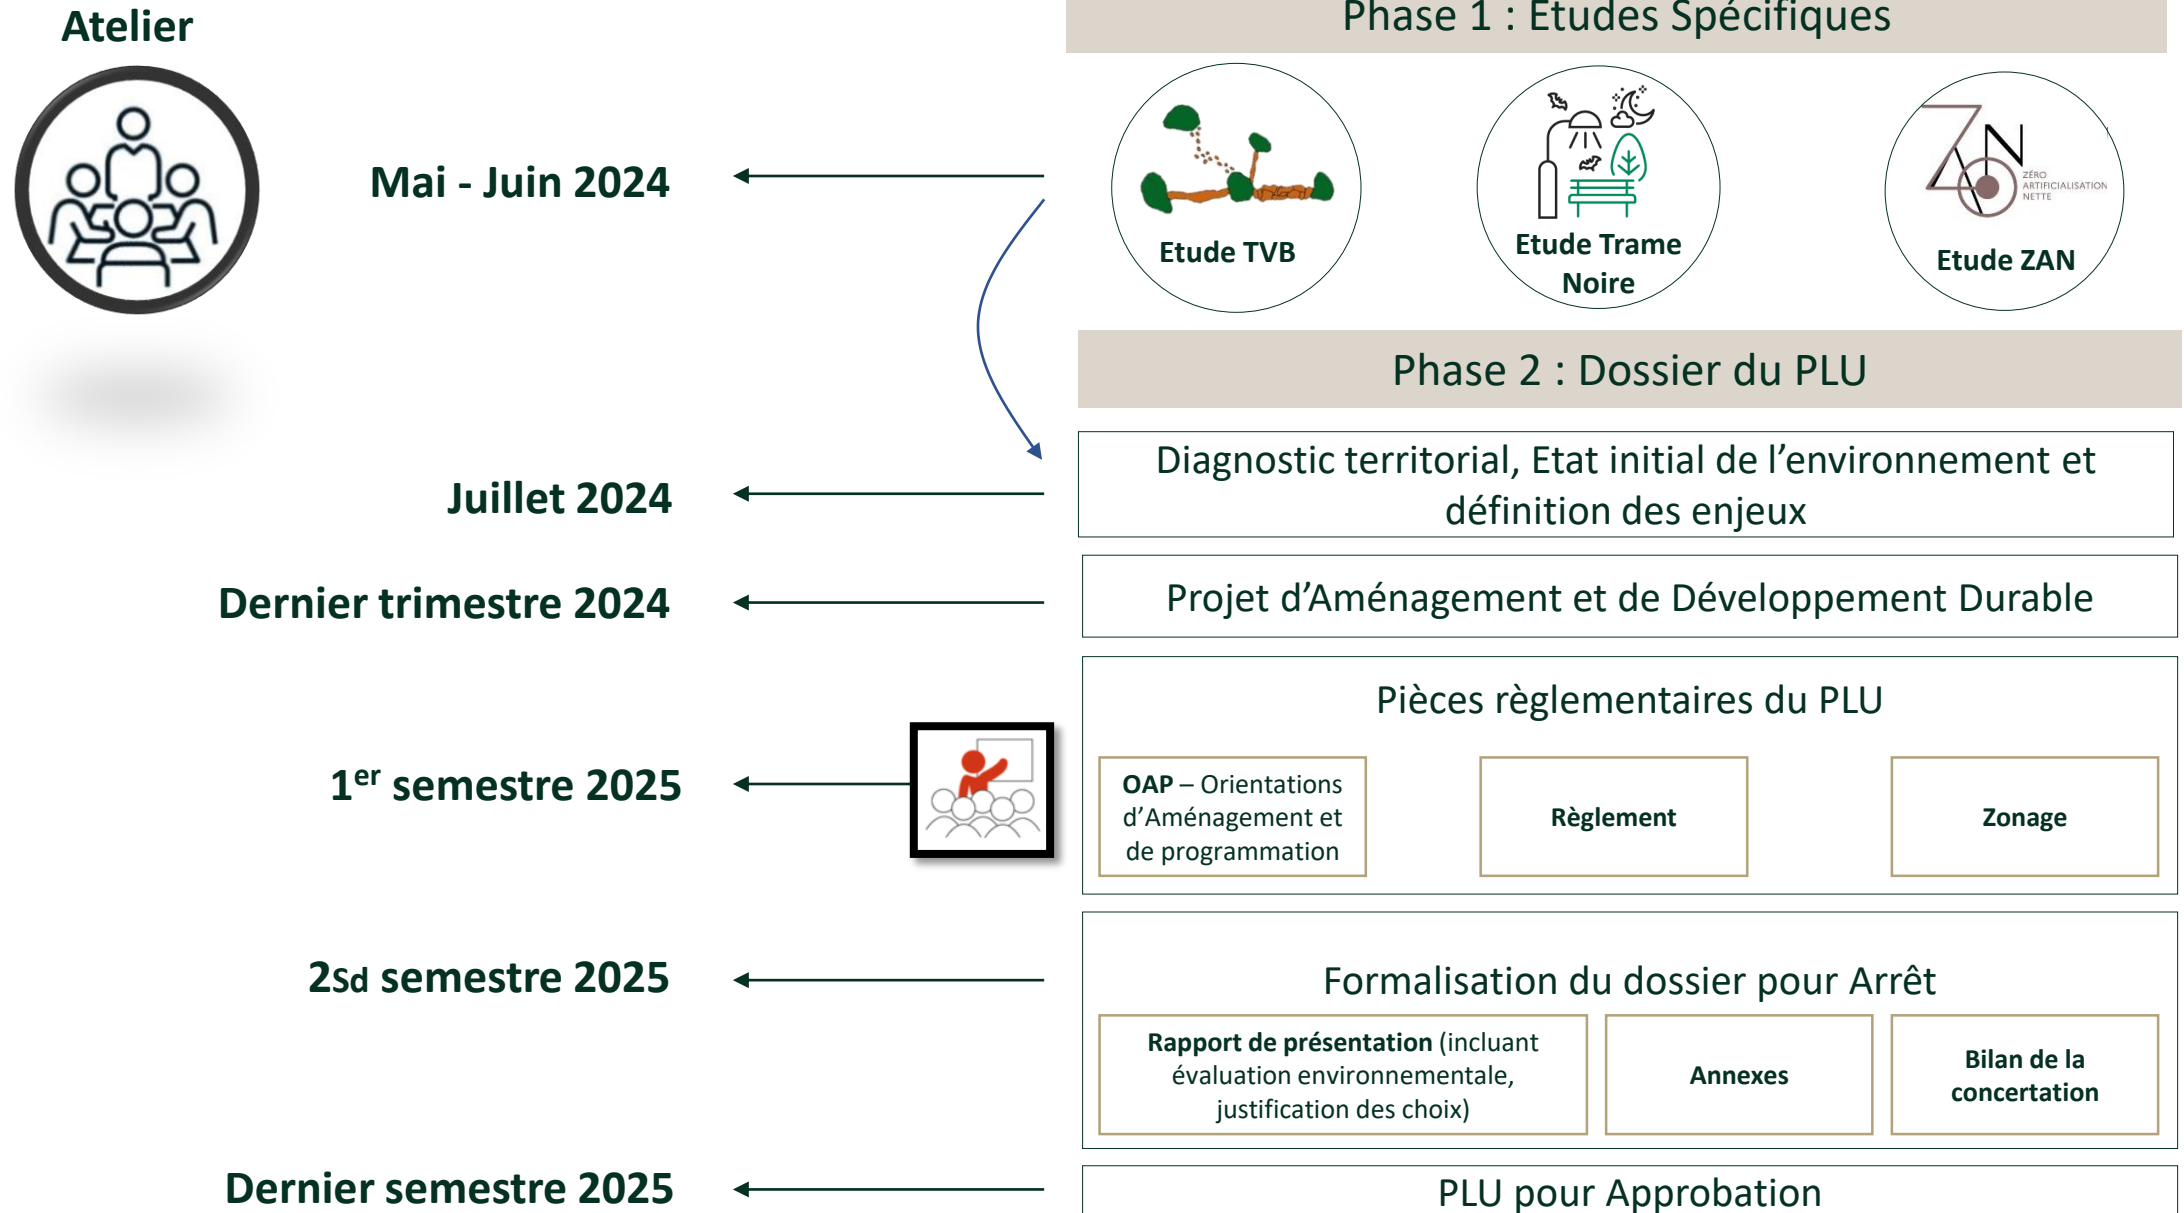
Atelier

Phase 1 : Etudes Spécifiques

Mai - Juin 2024

Etude TVB

Etude Trame Noire

ZÉRO ARTIFICIALISATION NETTE

Etude ZAN

Phase 2 : Dossier du PLU

Juillet 2024

Diagnostic territorial, Etat initial de l'environnement et définition des enjeux

Dernier trimestre 2024

Projet d'Aménagement et de Développement Durable

Pièces règlementaires du PLU

$1^{er}$ semestre 2025

OAP – Orientations d'Aménagement et de programmation

Règlement

Zonage

2sd semestre 2025

Formalisation du dossier pour Arrêt

Rapport de présentation (incluant évaluation environnementale, justification des choix)

Annexes

Bilan de la concertation

Dernier semestre 2025

PLU pour Approbation